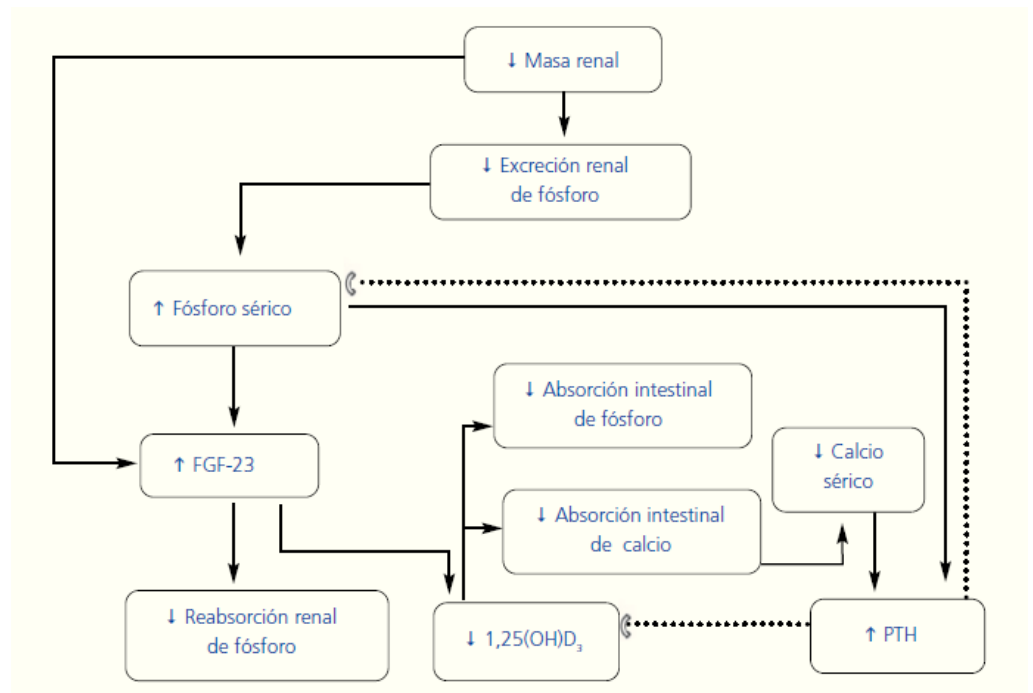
↓ Masa renal

↓ Excreción renal de fósforo

↑ Fósforo sérico

↑ FGF-23

↓ Absorción intestinal de fósforo

↓ Absorción intestinal de calcio

↓ Calcio sérico

↓ Reabsorción renal de fósforo

↓ $1,25(OH)D_3$

↑ PTH